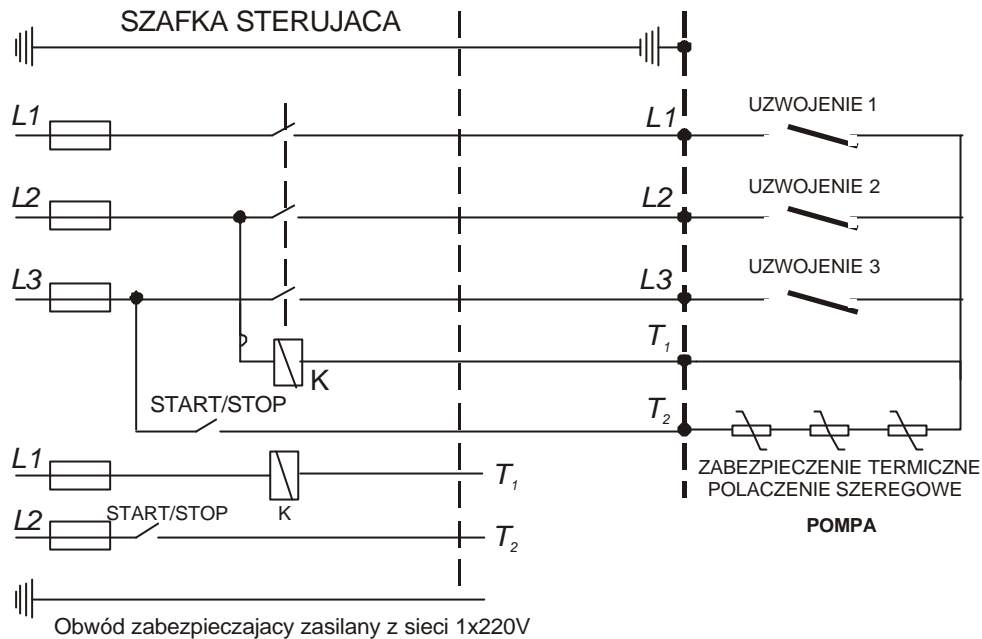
SZAFKA STERUJACA

L1
L2
L3

L1
L2
L3
$T_1$
$T_2$

UZWOJENIE 1
UZWOJENIE 2
UZWOJENIE 3

K

START/STOP

L1
L2
START/STOP
K
$T_1$
$T_2$

ZABEZPIECZENIE TERMICZNE
POLACZENIE SZEREGOWE

POMPA

Obwód zabezpieczajacy zasilany z sieci 1x220V